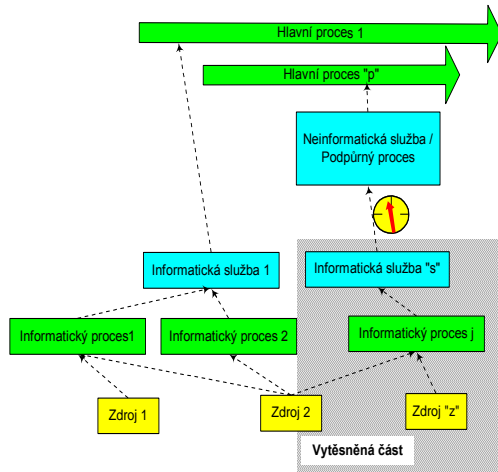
Hlavní proces 1

Hlavní proces "p"

Neinformatická služba / Podpůrný proces

Informatická služba 1

Informatická služba "s"

Informatický proces1

Informatický proces 2

Informatický proces j

Zdroj 1

Zdroj 2

Zdroj "z"

Vytěsněná část